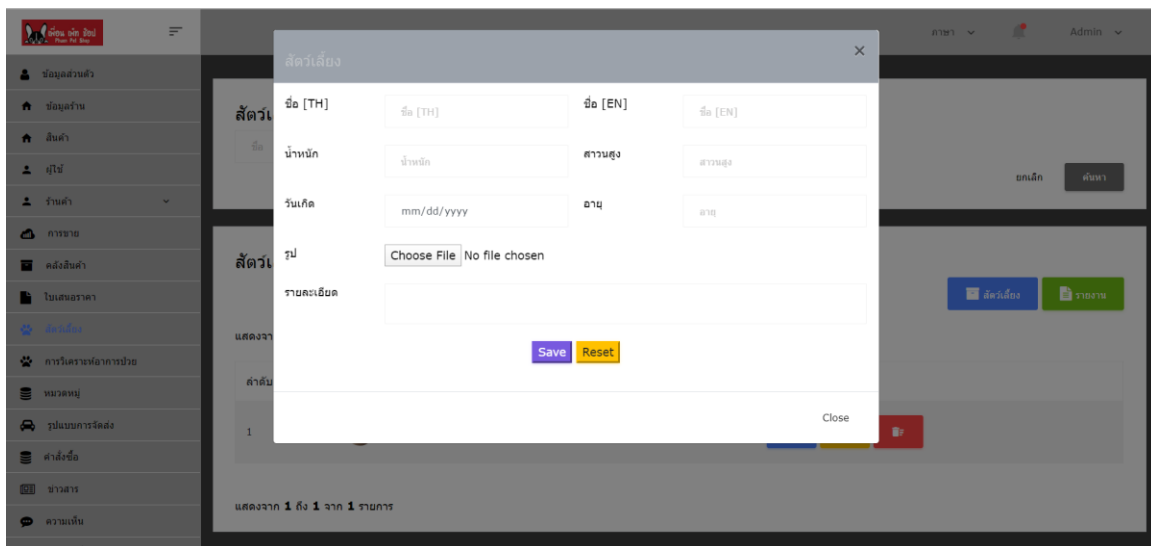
ป้อม เพ็ท ช้อป
Pom Pet Shop

ภาษา Admin

ข้อมูลส่วนตัว
ข้อมูลร้าน
สินค้า
ผู้ใช้
ร้านค้า
การขาย
คลังสินค้า
ใบเสนอราคา
สัตว์เลี้ยง
การวิเคราะห์อาการป่วย
หมวดหมู่
รูปแบบการจัดส่ง
คำสั่งซื้อ
ข่าวสาร
ความเห็น

สัตว์เ
ชื่อ
ยกเลิก ค้นหา

สัตว์เ
สัตว์เลี้ยง รายงาน
แสดงจา
ลำดับ
1
แสดงจาก 1 ถึง 1 จาก 1 รายการ

สัตว์เลี้ยง ×

ชื่อ [TH] ชื่อ [TH]
ชื่อ [EN] ชื่อ [EN]
น้ำหนัก น้ำหนัก
สาวนสูง สาวนสูง
วันเกิด mm/dd/yyyy
อายุ อายุ
รูป Choose File No file chosen
รายละเอียด

Save Reset

Close